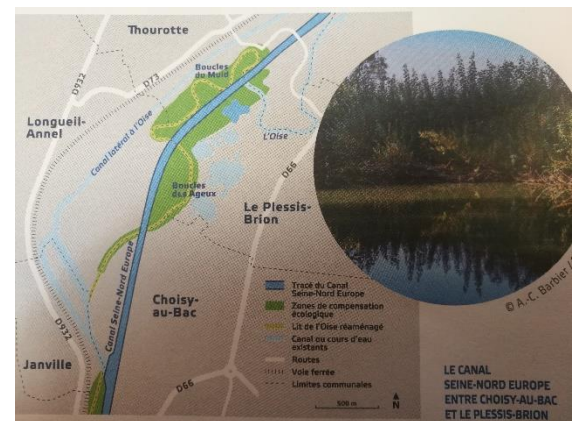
Thourotte

D932

D73

Boucles du Muid

Longueil-Annel

Canal latéral à l'Oise

L'Oise

Boucles des Ageux

D66

Le Plessis-Brion

Canal Seine-Nord Europe

Choisy-au-Bac

D932

Janville

D66

Tracé du Canal Seine-Nord Europe
Zones de compensation écologique
Lit de l'Oise réaménagé
Canal ou cours d'eau existants
Routes
Voie ferrée
Limites communales

500 m

N

© A.-C. Barbier

LE CANAL SEINE-NORD EUROPE ENTRE CHOISY-AU-BAC ET LE PLESSIS-BRION